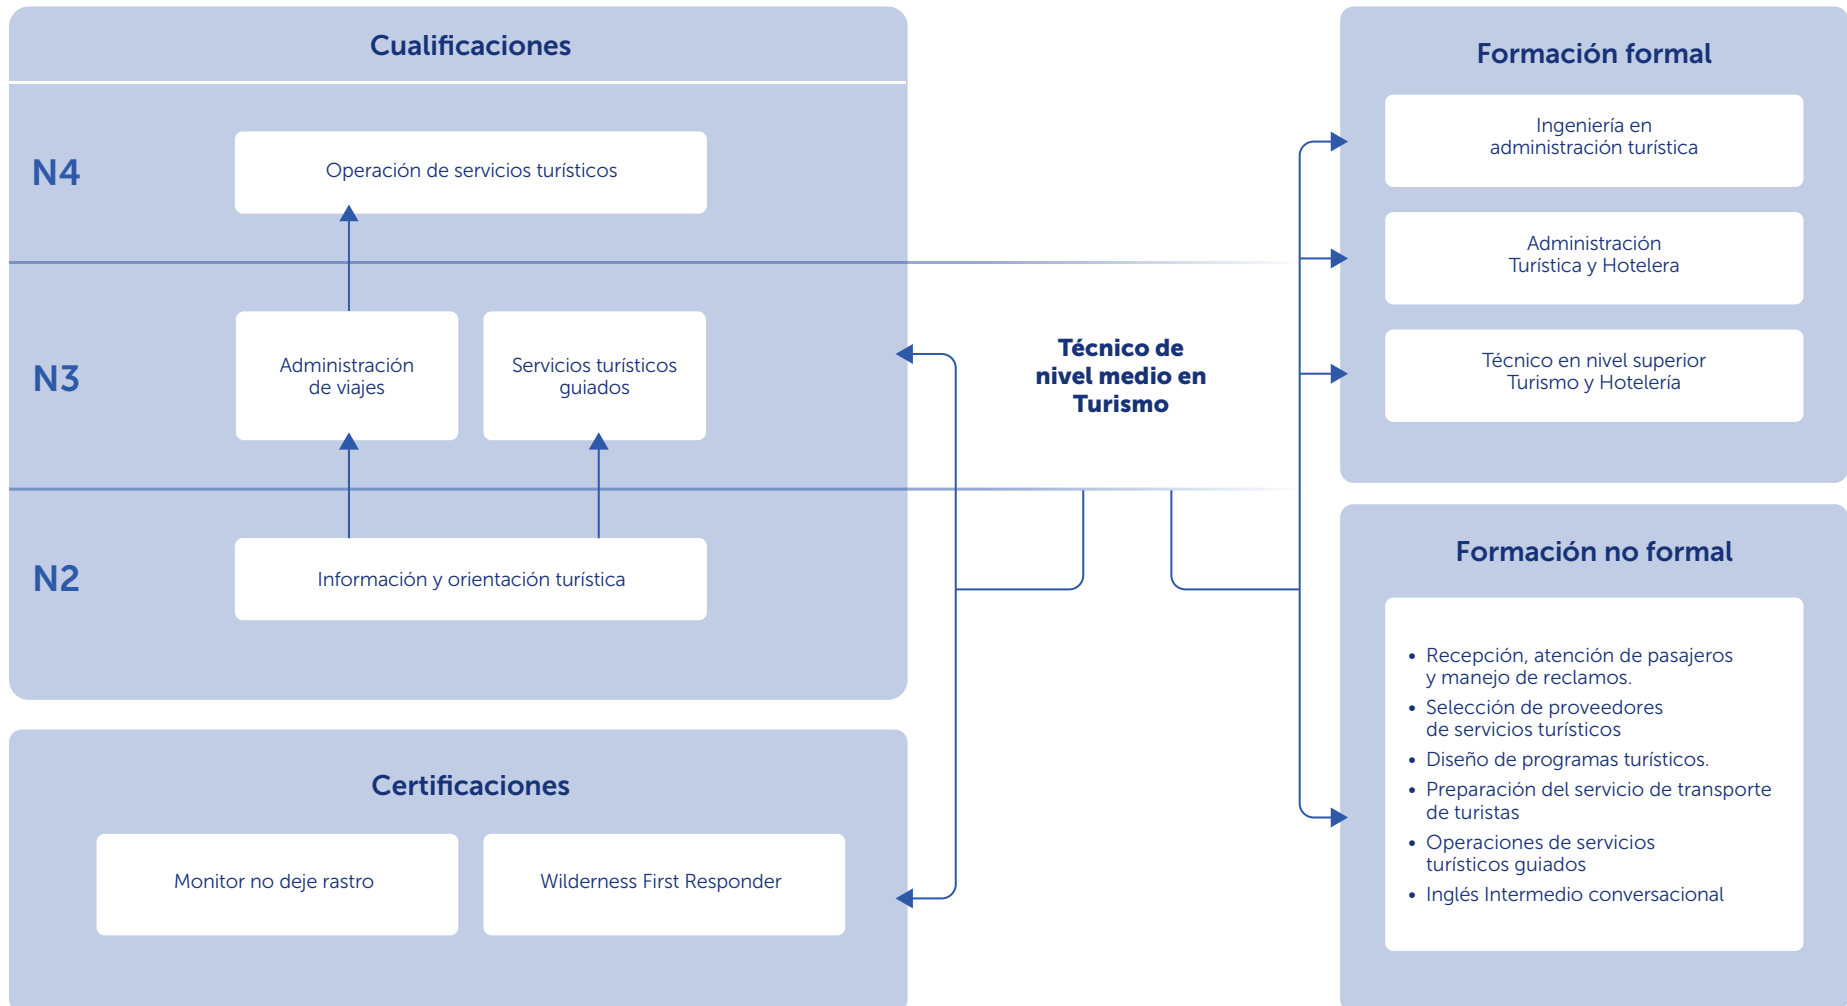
Cualificaciones

N4

Operación de servicios turísticos

N3

Administración de viajes

Servicios turísticos guiados

N2

Información y orientación turística

Certificaciones

Monitor no deje rastro

Wilderness First Responder

Técnico de nivel medio en Turismo

Formación formal

Ingeniería en administración turística

Administración Turística y Hotelera

Técnico en nivel superior Turismo y Hotelería

Formación no formal

• Recepción, atención de pasajeros y manejo de reclamos.
• Selección de proveedores de servicios turísticos
• Diseño de programas turísticos.
• Preparación del servicio de transporte de turistas
• Operaciones de servicios turísticos guiados
• Inglés Intermedio conversacional